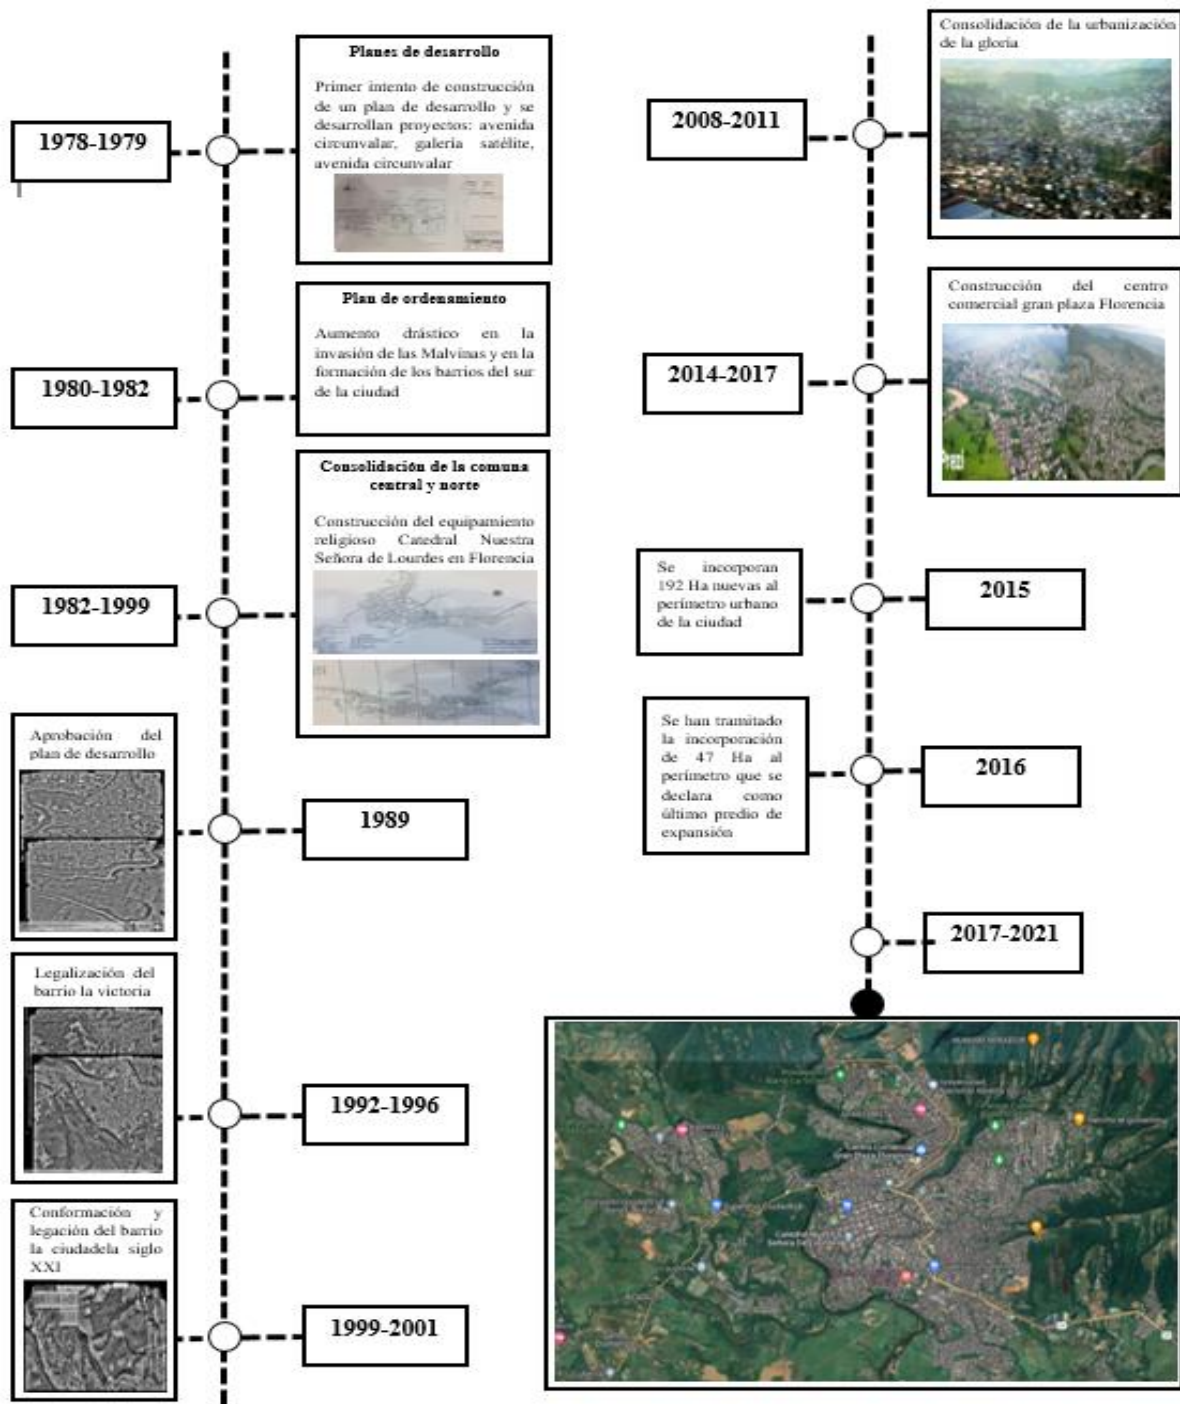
1978-1979

Planes de desarrollo

Primer intento de construcción de un plan de desarrollo y se desarrollan proyectos: avenida circunvalar, galeria satélite, avenida circunvalar

1980-1982

Plan de ordenamiento

Aumento drástico en la invasión de las Malvinas y en la formación de los barrios del sur de la ciudad

1982-1999

Consolidación de la comuna central y norte

Construcción del equipamiento religioso Catedral Nuestra Señora de Lourdes en Florencia

Aprobación del plan de desarrollo

1989

Legalización del barrio la victoria

1992-1996

Conformación y legación del barrio la ciudadela siglo XXI

1999-2001

2008-2011

Consolidación de la urbanización de la gloria

2014-2017

Construcción del centro comercial gran plaza Florencia

Se incorporan 192 Ha nuevas al perímetro urbano de la ciudad

2015

Se han tramitado la incorporación de 47 Ha al perímetro que se declara como último predio de expansión

2016

2017-2021